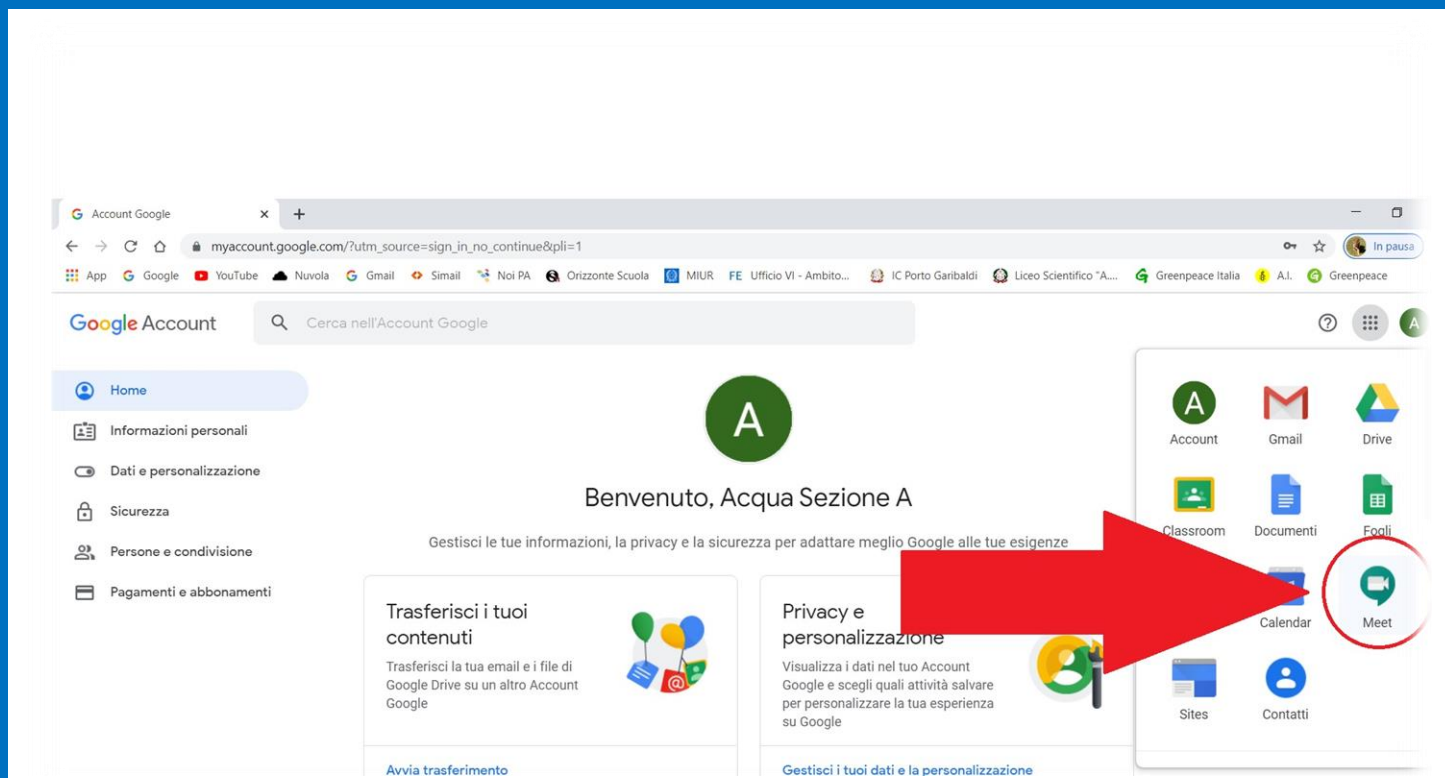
Account Google

myaccount.google.com/?utm_source=sign_in_no_continue&pli=1

In pausa

App Google YouTube Nuvola Gmail Simail Noi PA Orizzonte Scuola MIUR Ufficio VI - Ambito... IC Porto Garibaldi Liceo Scientifico "A... Greenpeace Italia A.I. Greenpeace

Google Account

Cerca nell'Account Google

Home
Informazioni personali
Dati e personalizzazione
Sicurezza
Persone e condivisione
Pagamenti e abbonamenti

A

Benvenuto, Acqua Sezione A

Gestisci le tue informazioni, la privacy e la sicurezza per adattare meglio Google alle tue esigenze

Trasferisci i tuoi contenuti

Trasferisci la tua email e i file di Google Drive su un altro Account Google

Avvia trasferimento

Privacy e personalizzazione

Visualizza i dati nel tuo Account Google e scegli quali attività salvare per personalizzare la tua esperienza su Google

Gestisci i tuoi dati e la personalizzazione

Account
Gmail
Drive
Classroom
Documenti
Fogli
Calendar
Meet
Sites
Contatti